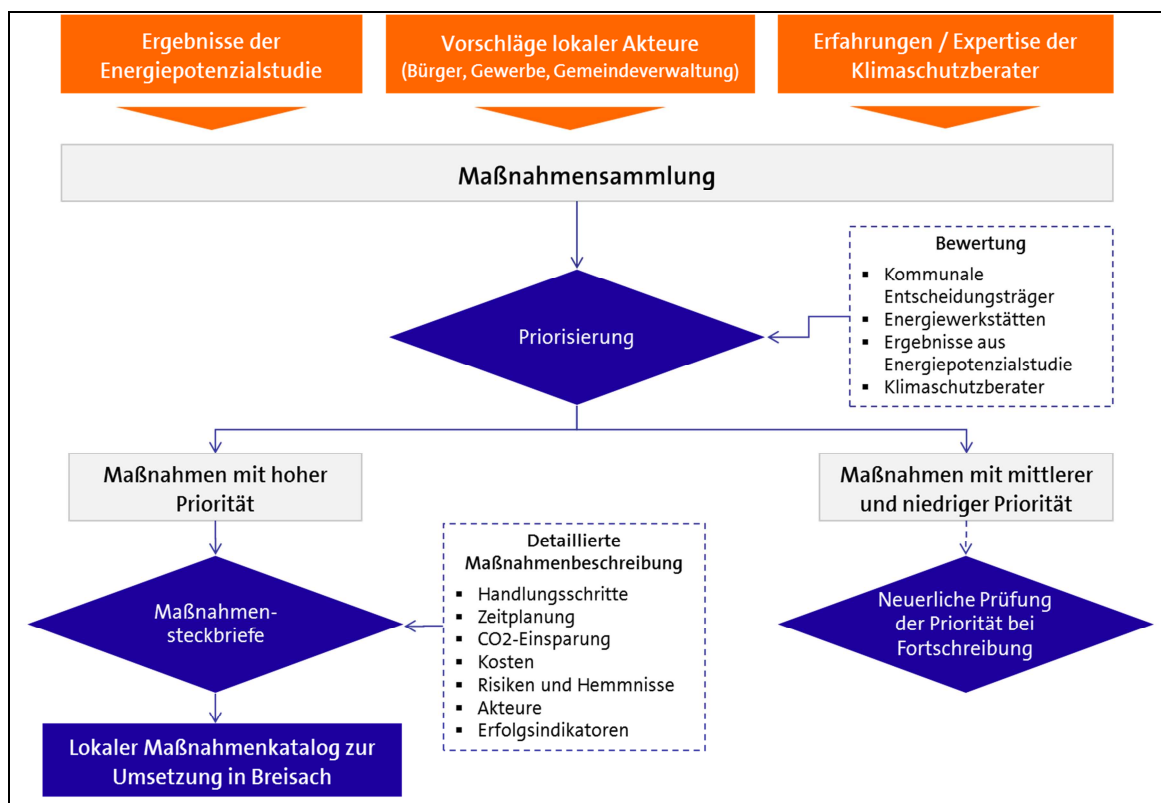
Ergebnisse der Energiepotenzialstudie

Vorschläge lokaler Akteure (Bürger, Gewerbe, Gemeindeverwaltung)

Erfahrungen / Expertise der Klimaschutzberater

Maßnahmensammlung

Bewertung
▪ Kommunale Entscheidungsträger
▪ Energiewerkstätten
▪ Ergebnisse aus Energiepotenzialstudie
▪ Klimaschutzberater

Priorisierung

Maßnahmen mit hoher Priorität

Maßnahmen mit mittlerer und niedriger Priorität

Detaillierte Maßnahmenbeschreibung
▪ Handlungsschritte
▪ Zeitplanung
▪ CO2-Einsparung
▪ Kosten
▪ Risiken und Hemmnisse
▪ Akteure
▪ Erfolgsindikatoren

Maßnahmen-steckbriefe

Neuerliche Prüfung der Priorität bei Fortschreibung

Lokaler Maßnahmenkatalog zur Umsetzung in Breisach